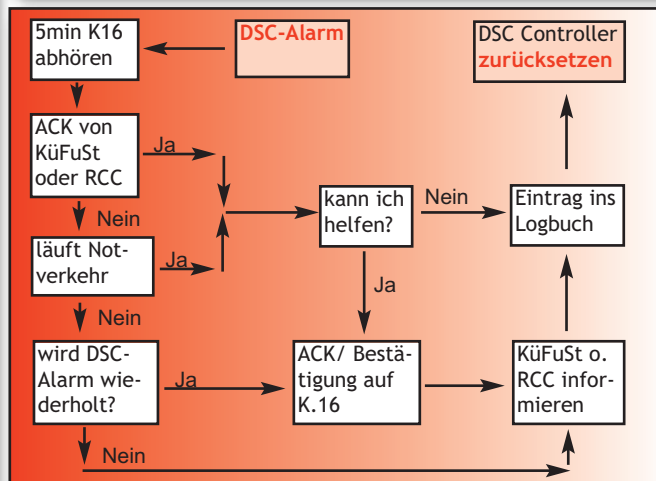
DSC-Alarm

5min K16 abhören

ACK von KüFuSt oder RCC

Ja

Nein

läuft Notverkehr

Ja

Nein

wird DSC-Alarm wiederholt?

Ja

Nein

kann ich helfen?

Nein

Ja

ACK/ Bestätigung auf K.16

Eintrag ins Logbuch

KüFuSt o. RCC informieren

DSC Controller zurücksetzen